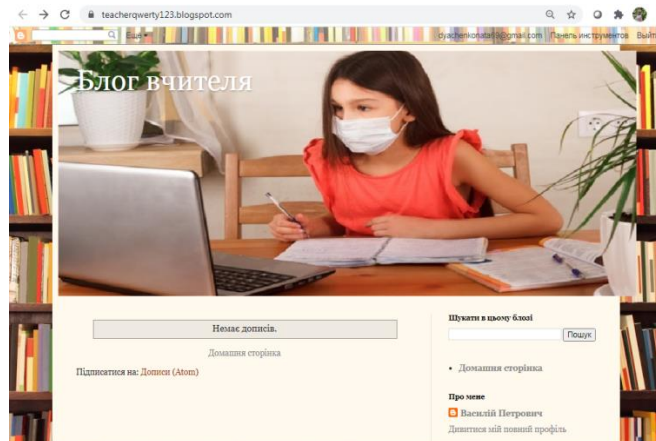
teacherqwerty123.blogspot.com

Ще ▾

pyachenkonatali@gmail.com Панель інструментів Вийти

Блог вчителя

Немає дописів.

Домашня сторінка

Підписатися на: Дописи (Atom)

Шукати в цьому блозі

Пошук

• Домашня сторінка

Про мене

Василій Петрович

Дивитися мій повний профіль